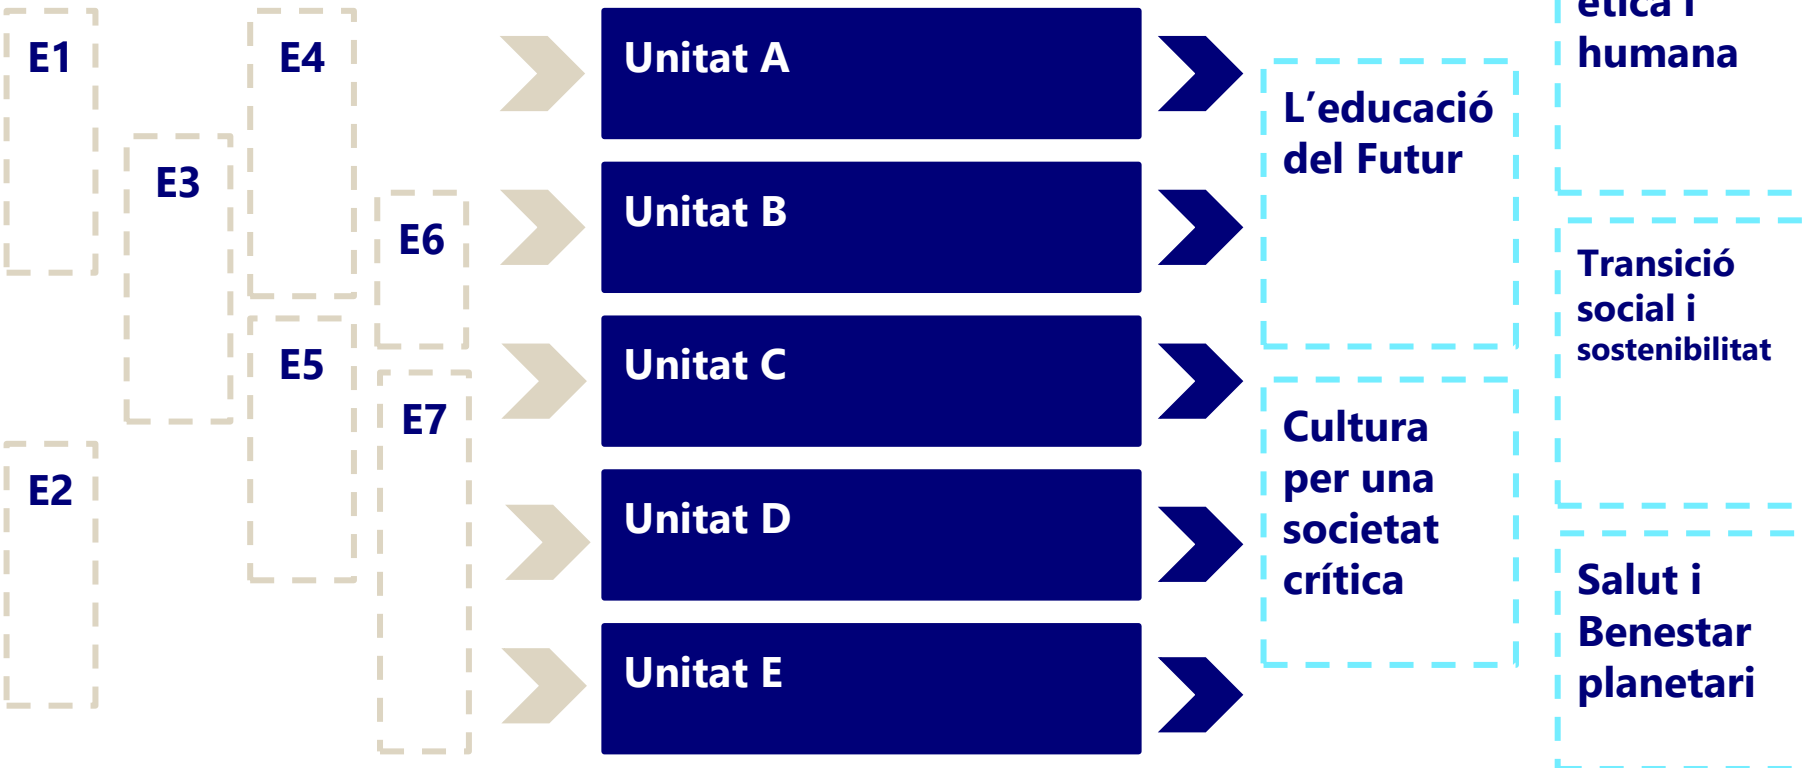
E1

E4

E3

E6

E5

E7

E2

Unitat A

Unitat B

Unitat C

Unitat D

Unitat E

L'educació del Futur

Cultura per una societat crítica

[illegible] humana

Transició social i sostenibilitat

Salut i Benestar planetari